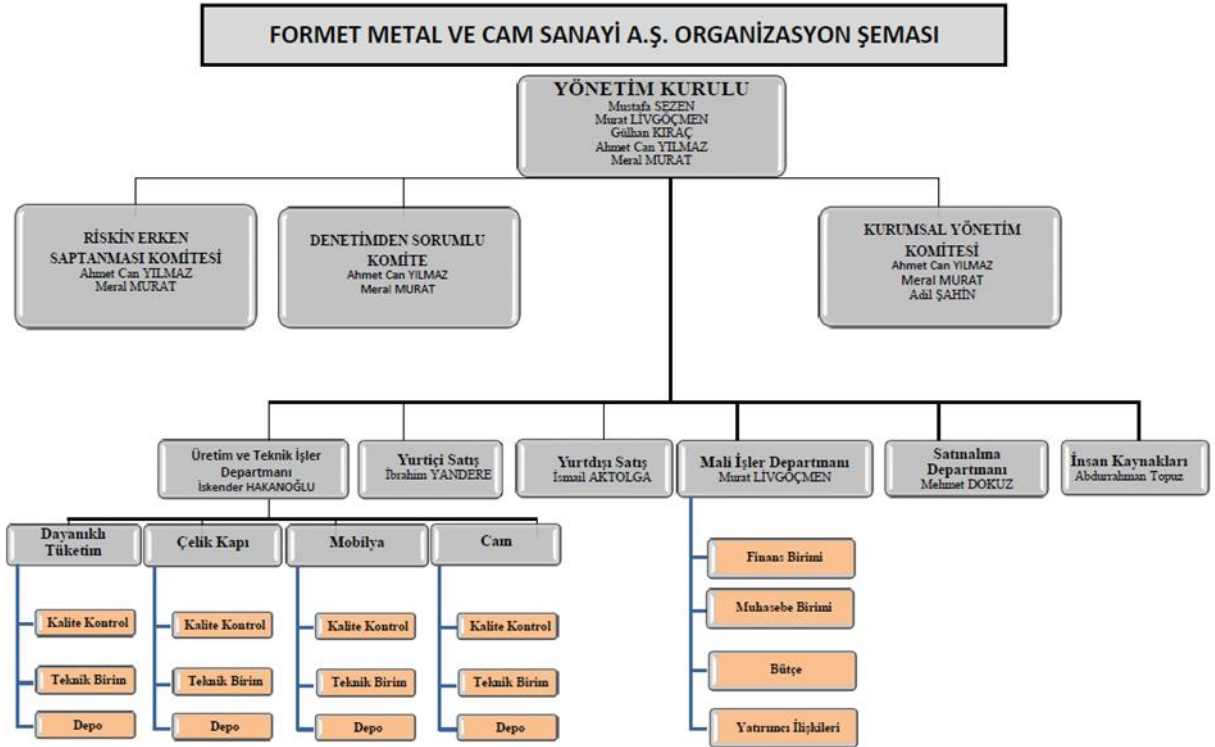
FORMET METAL VE CAM SANAYİ A.Ş. ORGANİZASYON ŞEMASI

YÖNETİM KURULU
Mustafa SEZEN
Murat LİVGÖÇMEN
Gülhan KIRAÇ
Ahmet Can YILMAZ
Meral MURAT

RİSKİN ERKEN SAPTANMASI KOMİTESİ
Ahmet Can YILMAZ
Meral MURAT

DENETİMDEN SORUMLU KOMİTE
Ahmet Can YILMAZ
Meral MURAT

KURUMSAL YÖNETİM KOMİTESİ
Ahmet Can YILMAZ
Meral MURAT
Adil ŞAHİN

Üretim ve Teknik İşler Departmanı
İskender HAKANOĞLU

Yurtiçi Satış
İbrahim YANDERE

Yurtdışı Satış
İsmail AKTOLGA

Mali İşler Departmanı
Murat LİVGÖÇMEN

Satınalma Departmanı
Mehmet DOKUZ

İnsan Kaynakları
Abdurrahman Topuz

Dayanıklı Tüketim
Kalite Kontrol
Teknik Birim
Depo

Çelik Kapı
Kalite Kontrol
Teknik Birim
Depo

Mobilya
Kalite Kontrol
Teknik Birim
Depo

Cam
Kalite Kontrol
Teknik Birim
Depo

Finans Birimi
Muhasebe Birimi
Bütçe
Yatırımcı İlişkileri